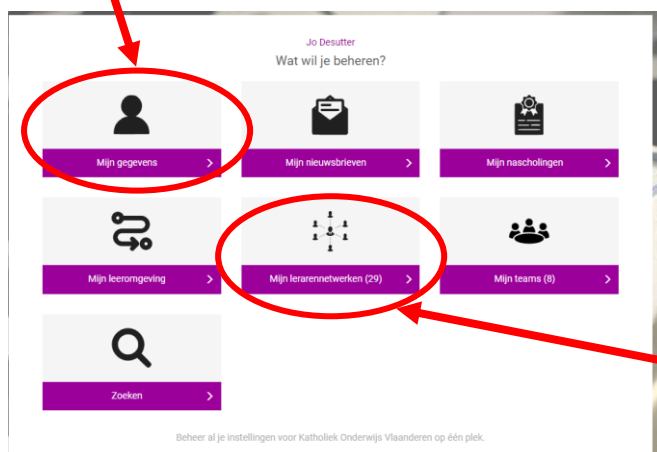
Jo Desutter
Wat wil je beheren?

Mijn gegevens >

Mijn nieuwsbrieven >

Mijn nascholingen >

Mijn leeromgeving >

Mijn lerarennetwerken (29) >

Mijn teams (8) >

Zoeken >

Beheer al je instellingen voor Katholiek Onderwijs Vlaanderen op één plek.